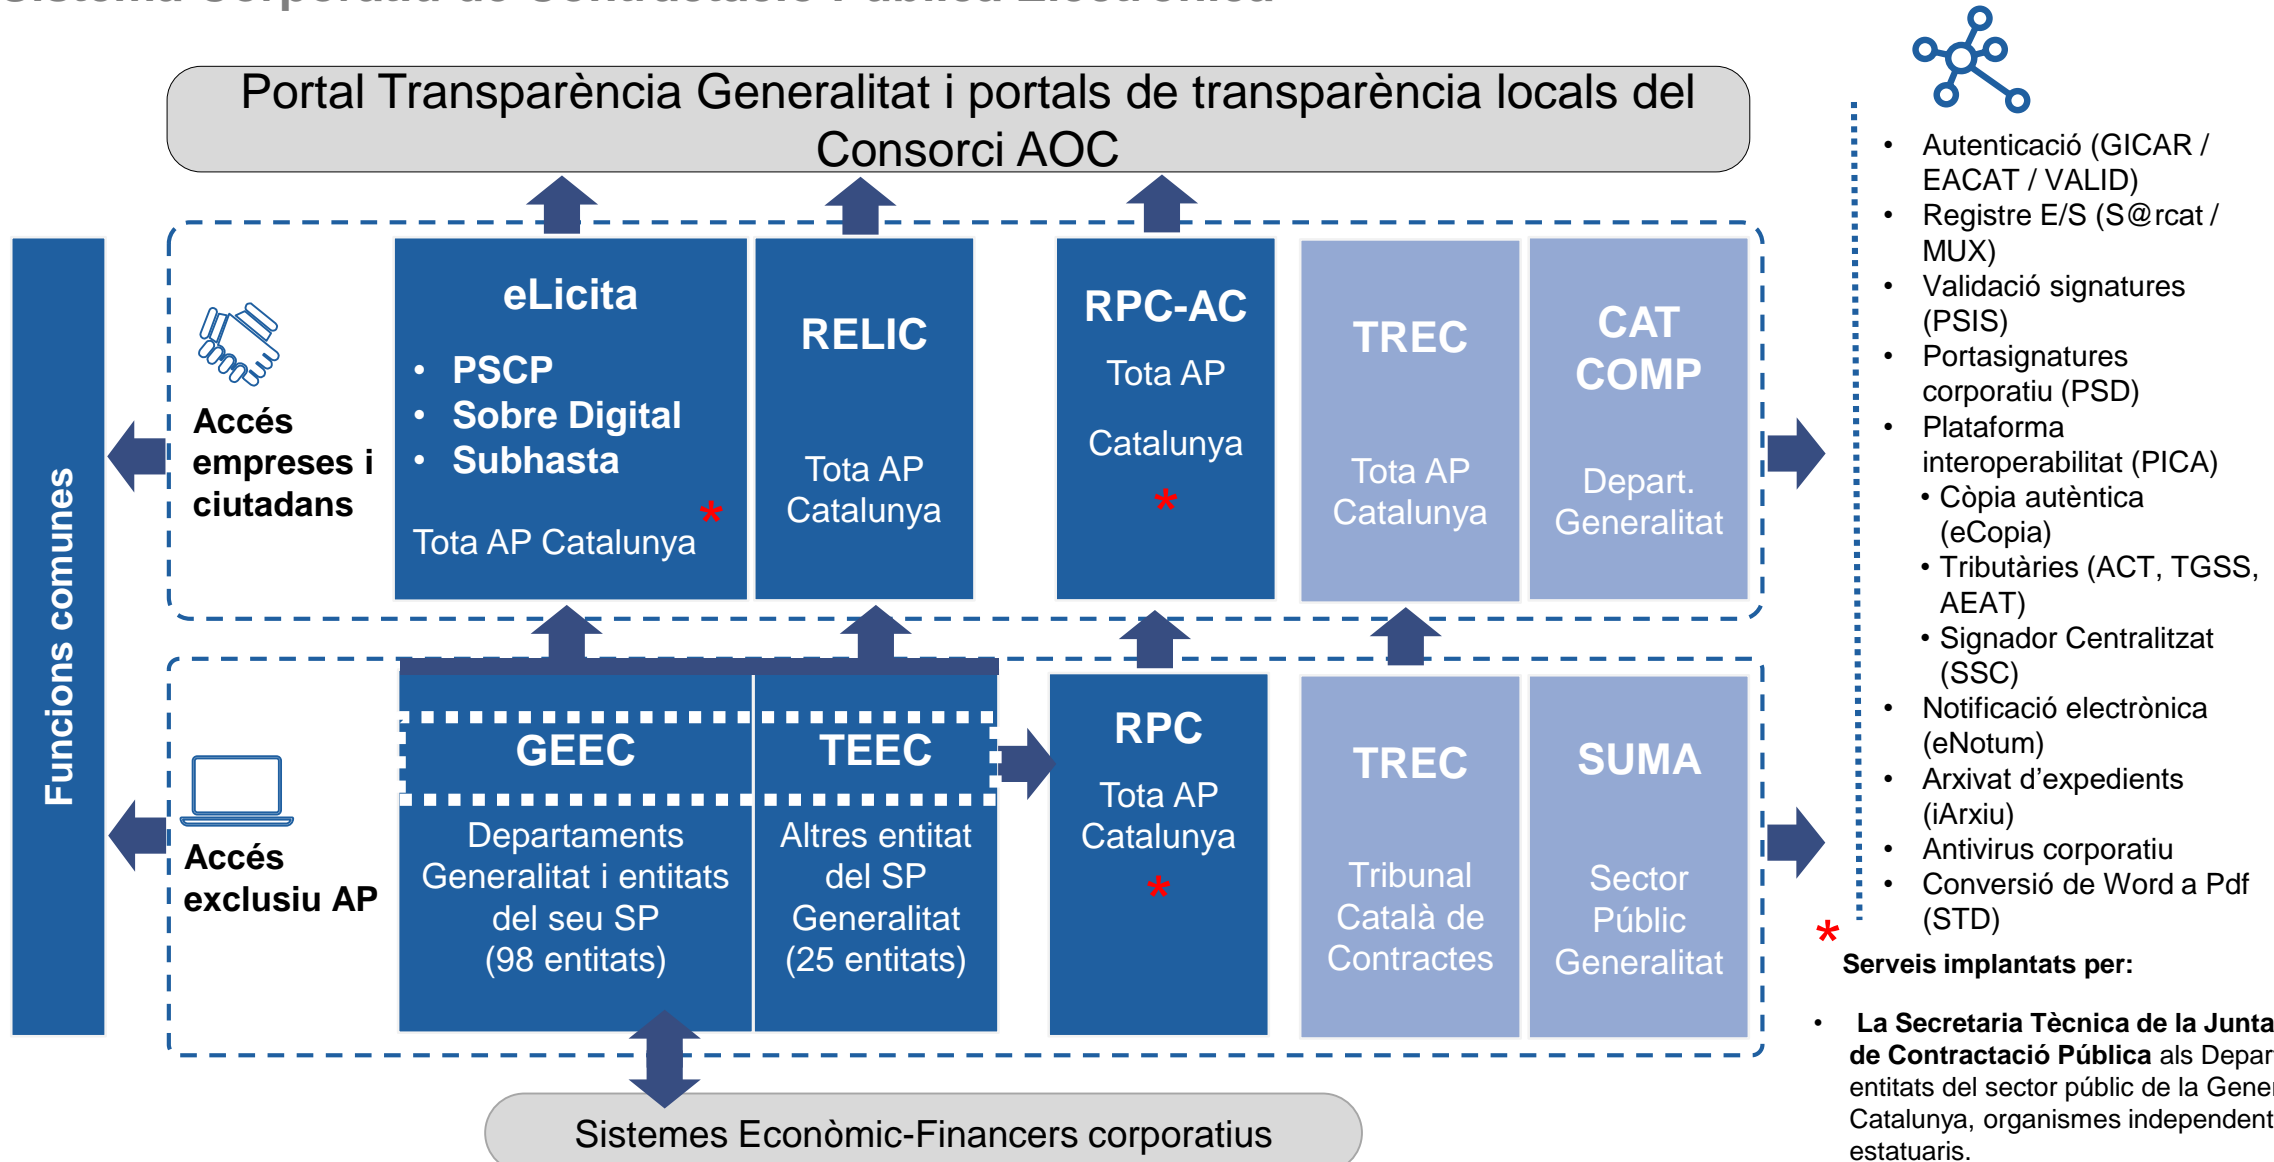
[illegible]

Portal Transparència Generalitat i portals de transparència locals del Consorci AOC

Funcions comunes

Accés empreses i ciutadans

eLicita
• PSCP
• Sobre Digital
• Subhasta
Tota AP Catalunya *

RELIC
Tota AP Catalunya

RPC-AC
Tota AP
Catalunya
*

TREC
Tota AP Catalunya

CAT COMP
Depart. Generalitat

Accés exclusiu AP

GEEC
Departaments Generalitat i entitats del seu SP (98 entitats)

TEEC
Altres entitat del SP Generalitat (25 entitats)

RPC
Tota AP Catalunya
*

TREC
Tribunal Català de Contractes

SUMA
Sector Públic Generalitat

Sistemes Econòmic-Financers corporatius

• Autenticació (GICAR / EACAT / VALID)
• Registre E/S (S@rcat / MUX)
• Validació signatures (PSIS)
• Portasignatures corporatiu (PSD)
• Plataforma interoperabilitat (PICA)
• Còpia autèntica (eCopia)
• Tributàries (ACT, TGSS, AEAT)
• Signador Centralitzat (SSC)
• Notificació electrònica (eNotum)
• Arxivat d'expedients (iArxiu)
• Antivirus corporatiu
• Conversió de Word a Pdf (STD)

* Serveis implantats per:

• La Secretaria Tècnica de la Junta de Contractació Pública als Depar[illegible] entitats del sector públic de la Gene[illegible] Catalunya, organismes independent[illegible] estatuaris.